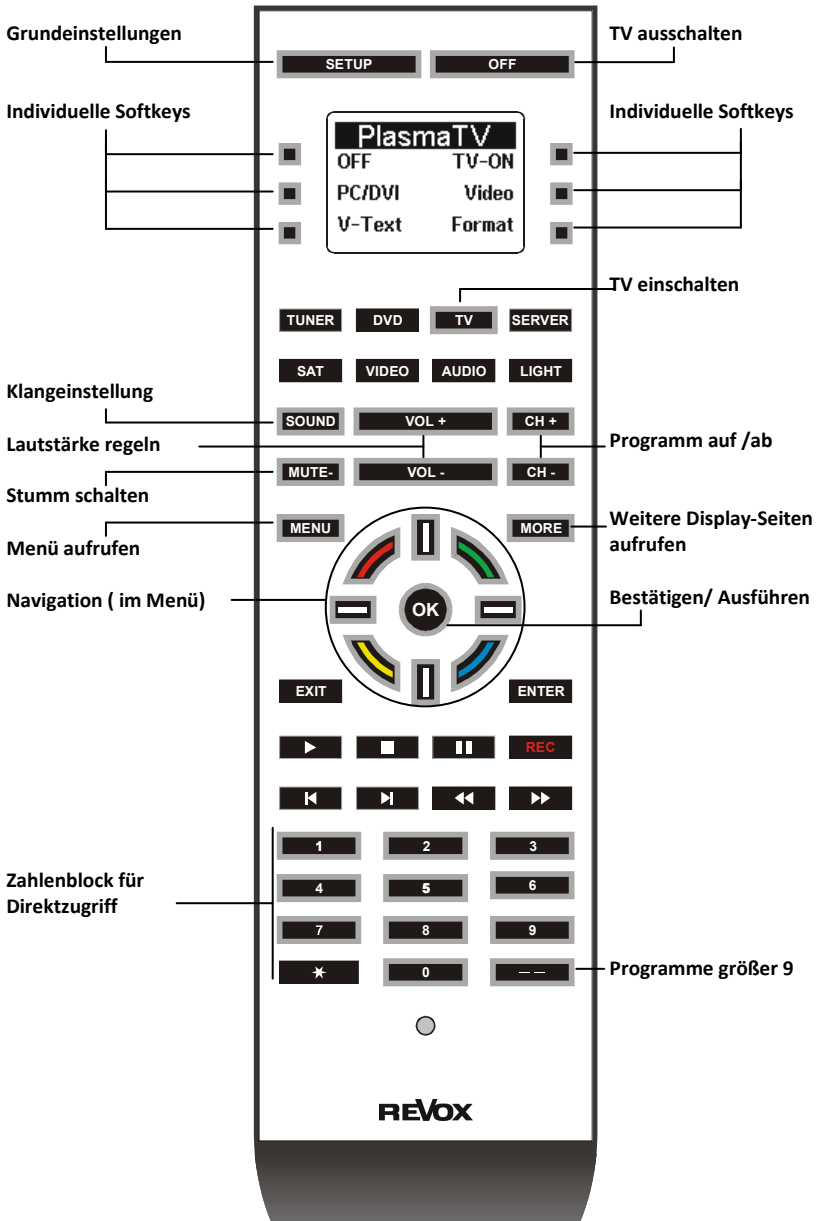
Grundeinstellungen

SETUP

OFF

TV ausschalten

Individuelle Softkeys

PlasmaTV

OFF

TV-ON

PC/DVI

Video

V-Text

Format

Individuelle Softkeys

TV einschalten

TUNER

DVD

TV

SERVER

SAT

VIDEO

AUDIO

LIGHT

Klangeinstellung

SOUND

VOL +

CH +

Lautstärke regeln

Programm auf /ab

MUTE-

VOL -

CH -

Stumm schalten

MENU

MORE

Weitere Display-Seiten aufrufen

Menü aufrufen

Navigation ( im Menü)

OK

Bestätigen/ Ausführen

EXIT

ENTER

REC

1

2

3

Zahlenblock für Direktzugriff

4

5

6

7

8

9

0

– –

Programme größer 9

REVOX